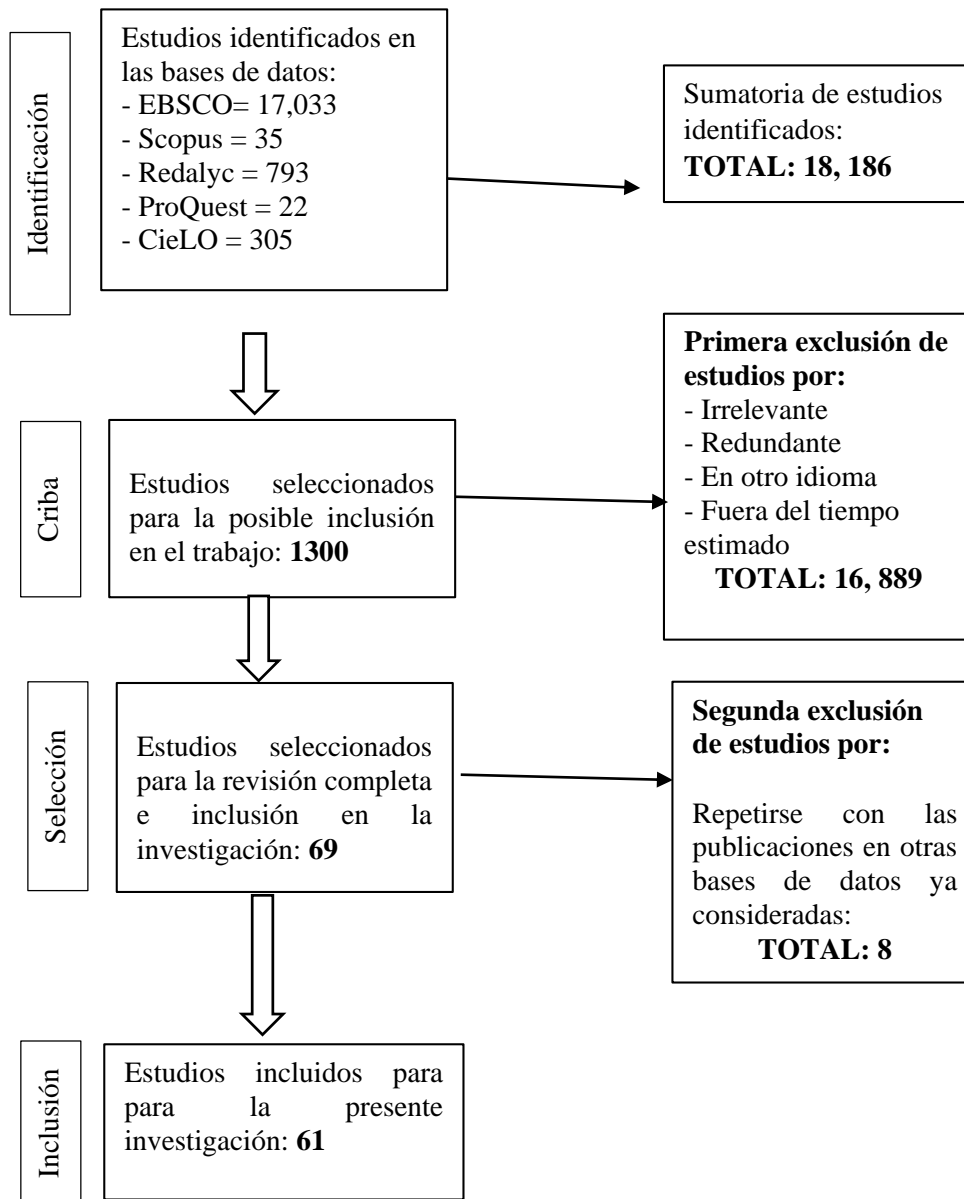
Identificación

Estudios identificados en las bases de datos:
- EBSCO= 17,033
- Scopus = 35
- Redalyc = 793
- ProQuest = 22
- CieLO = 305

Sumatoria de estudios identificados:
**TOTAL: 18, 186**

Criba

Estudios seleccionados para la posible inclusión en el trabajo: **1300**

**Primera exclusión de estudios por:**
- Irrelevante
- Redundante
- En otro idioma
- Fuera del tiempo estimado
**TOTAL: 16, 889**

Selección

Estudios seleccionados para la revisión completa e inclusión en la investigación: **69**

**Segunda exclusión de estudios por:**

Repetirse con las publicaciones en otras bases de datos ya consideradas:
**TOTAL: 8**

Inclusión

Estudios incluidos para para la presente investigación: **61**